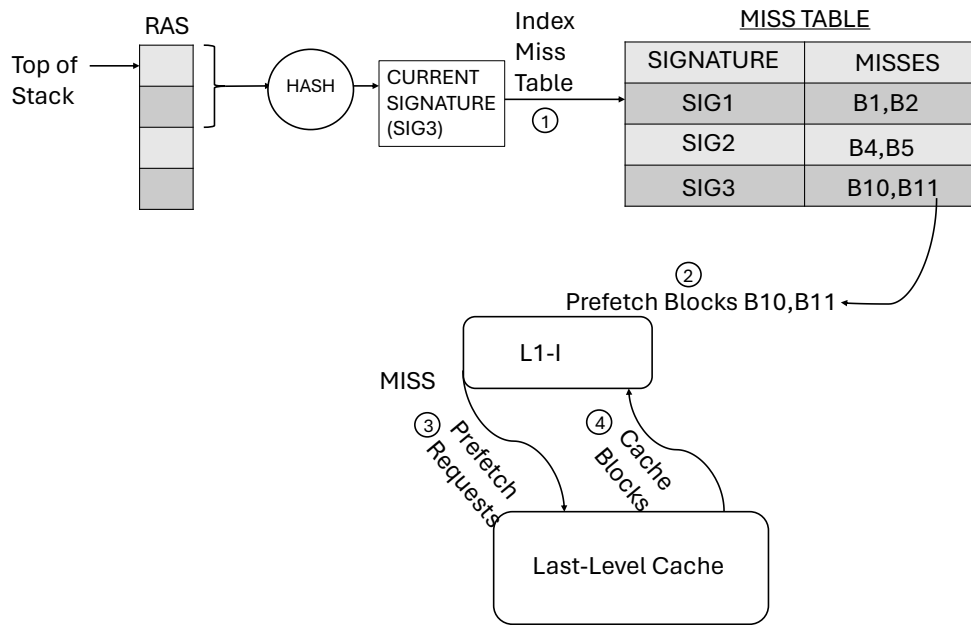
RAS

Top of Stack

HASH

CURRENT SIGNATURE (SIG3)

Index Miss Table

1

MISS TABLE

| SIGNATURE | MISSES |
|---|---|
| SIG1 | B1,B2 |
| SIG2 | B4,B5 |
| SIG3 | B10,B11 |

2

Prefetch Blocks B10,B11

L1-I

MISS

3 Prefetch Requests

4 Cache Blocks

Last-Level Cache